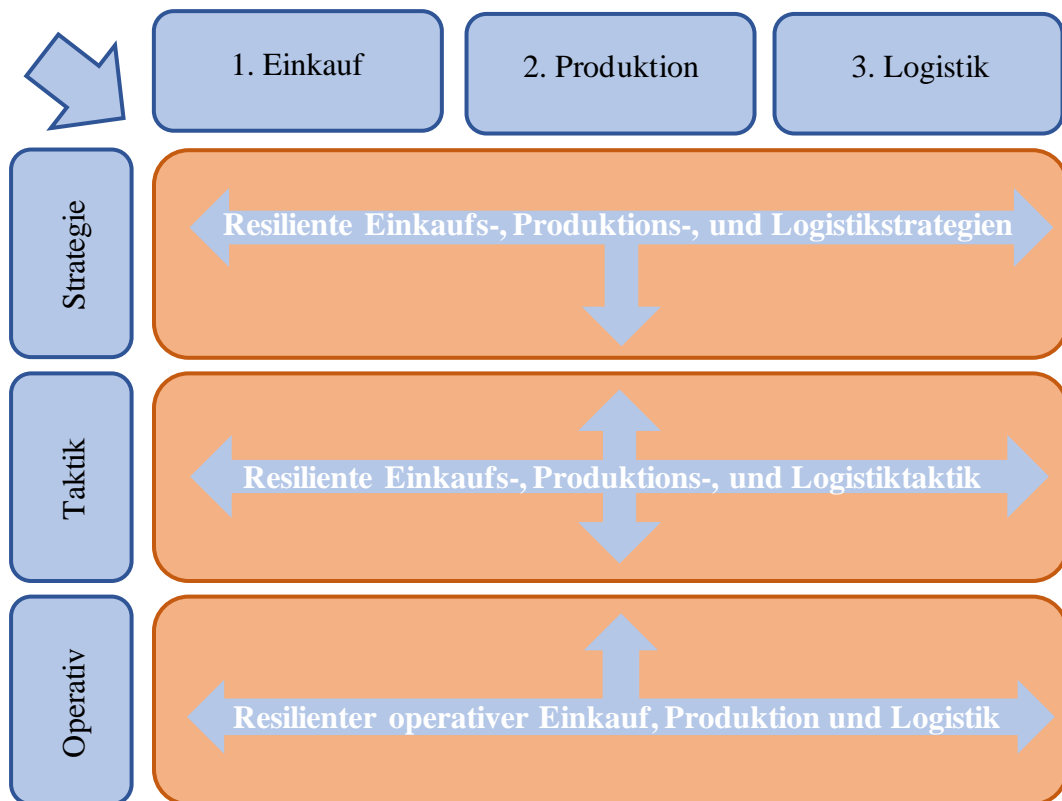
1. Einkauf

2. Produktion

3. Logistik

Strategie

Resiliente Einkaufs-, Produktions-, und Logistikstrategien

Taktik

Resiliente Einkaufs-, Produktions-, und Logistiktaktik

Operativ

Resilienter operativer Einkauf, Produktion und Logistik